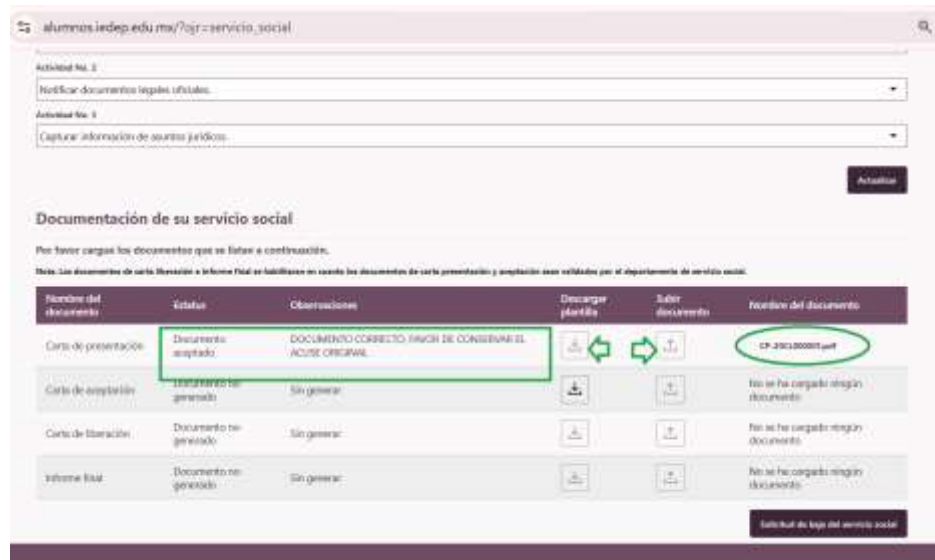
alumnos.iedep.edu.mx/?ir=servicio_social

Actividad No. 2

Notificar documentos legales oficiales.

Actividad No. 3

Capturar información de asuntos jurídicos.

Actualizar

Documentación de su servicio social

Por favor cargue los documentos que se listan a continuación.

Nota: Los documentos de carta liberación e informe final se habilitaran en cuanto los documentos de carta presentación y aceptación sean validados por el departamento de servicio social.

| Nombre del documento | Estatus | Observaciones | Descargar plantilla | Subir documento | Nombre del documento |
|---|---|---|---|---|---|
| Carta de presentación | Documento aceptado | DOCUMENTO CORRECTO. FAVOR DE CONSERVAR EL ACUSE ORIGINAL | | | CP-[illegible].pdf |
| Carta de aceptación | Documento no generado | Sin generar | | | No se ha cargado ningún documento |
| Carta de liberación | Documento no generado | Sin generar | | | No se ha cargado ningún documento |
| Informe final | Documento no generado | Sin generar | | | No se ha cargado ningún documento |

Solicitud de baja del servicio social